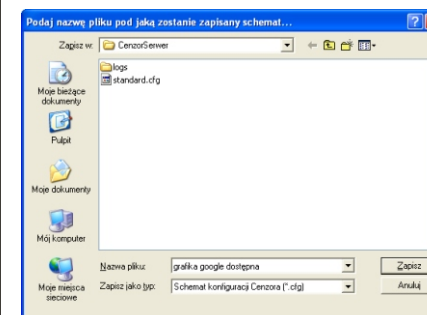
Podaj nazwę pliku pod jaką zostanie zapisany schemat...

Zapisz w: CenzorSerwer

logs
standard.cfg

Moje bieżące dokumenty
Pulpit
Moje dokumenty
Mój komputer
Moje miejsca sieciowe

Nazwa pliku: grafika google dostępna
Zapisz jako typ: Schemat konfiguracji Cenzora (*.cfg)

Zapisz
Anuluj